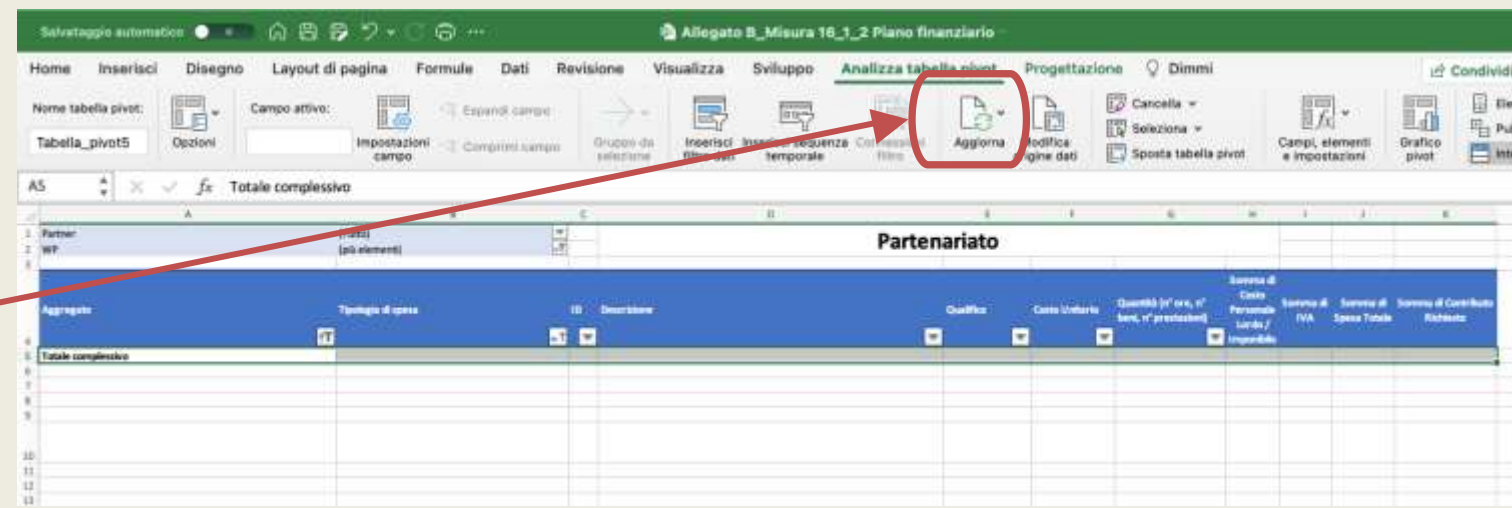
Salvataggio automatico ● ⌂ ⋯ Allegato B_Misura 16_1_2 Piano finanziario

Home Inserisci Disegno Layout di pagina Formule Dati Revisione Visualizza Sviluppo Analizza tabella pivot Progettazione Dimmi Condividi

Nome tabella pivot: Tabella_pivot5 Opzioni Campo attivo: Impostazioni campo Espandi campo Comprimi campo Gruppo da selezione Inserisci filtro dati Inserisci sequenza temporale Connessioni filtro Aggiorna Modifica origine dati Cancella Seleziona Sposta tabella pivot Campi, elementi e impostazioni Grafico pivot

A5 fx Totale complessivo

| | A | B | C | D | E | F | G | H | I | J | K |
|---|---|---|---|---|---|---|---|---|---|---|---|
| 1 | Partner | (Tutti) | | Partenariato | | | | | | | |
| 2 | WP | (più elementi) | | | | | | | | | |
| 4 | Aggregato | Tipologia di spesa | ID | Descrizione | Qualifica | Costo Unitario | Quantità (n° ore, n° beni, n° prestazioni) | Somma di Costo Personale Lordo / Imponibile | Somma di IVA | Somma di Spesa Totale | Somma di Contributo Richiesto |
| 5 | Totale complessivo | | | | | | | | | | |